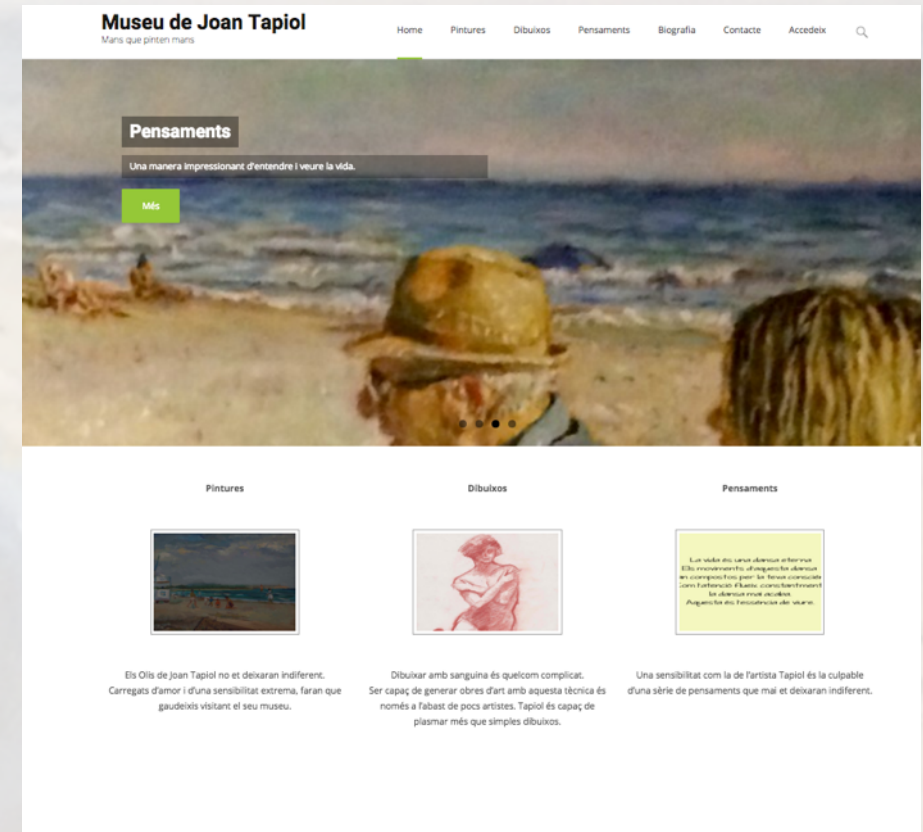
Museu de Joan Tapiol
Mans que pinten mans

Home Pintures Dibuixos Pensaments Biografia Contacte Accedeix

Pensaments

Una manera impressionant d'entendre i veure la vida.

Més

Pintures

Dibuixos

Pensaments

La vida és una dansa eterna
Els moviments d'aquesta dansa
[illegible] per la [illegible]
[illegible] constantment
la dansa mai acaba.
Aquesta és l'essència de viure.

Els Olis de Joan Tapiol no et deixaran indiferent. Carregats d'amor i d'una sensibilitat extrema, faran que gaudeixis visitant el seu museu.

Dibuixar amb sanguina és quelcom complicat. Ser capaç de generar obres d'art amb aquesta tècnica és només a l'abast de pocs artistes. Tapiol és capaç de plasmar més que simples dibuixos.

Una sensibilitat com la de l'artista Tapiol és la culpable d'una sèrie de pensaments que mai et deixaran indiferent.